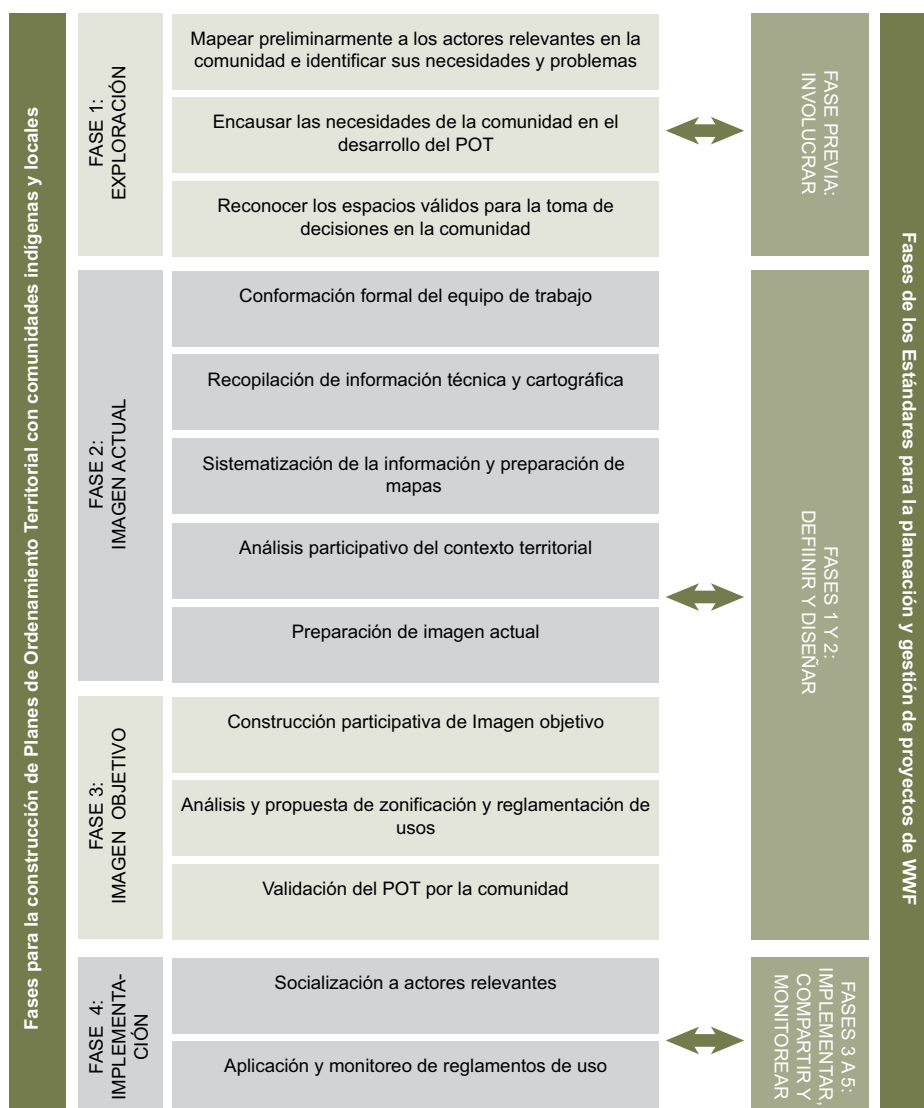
Fases para la construcción de Planes de Ordenamiento Territorial con comunidades indígenas y locales

FASE 1: EXPLORACIÓN

Mapear preliminarmente a los actores relevantes en la comunidad e identificar sus necesidades y problemas

Encausar las necesidades de la comunidad en el desarrollo del POT

Reconocer los espacios válidos para la toma de decisiones en la comunidad

FASE 2: IMAGEN ACTUAL

Conformación formal del equipo de trabajo

Recopilación de información técnica y cartográfica

Sistematización de la información y preparación de mapas

Análisis participativo del contexto territorial

Preparación de imagen actual

FASE 3: IMAGEN OBJETIVO

Construcción participativa de Imagen objetivo

Análisis y propuesta de zonificación y reglamentación de usos

Validación del POT por la comunidad

FASE 4: IMPLEMENTACIÓN

Socialización a actores relevantes

Aplicación y monitoreo de reglamentos de uso

FASE PREVIA: INVOLUCRAR

FASES 1 Y 2: DEFIINIR Y DISEÑAR

FASES 3 A 5: IMPLEMENTAR, COMPARTIR Y MONITOREAR

Fases de los Estándares para la planeación y gestión de proyectos de WWF